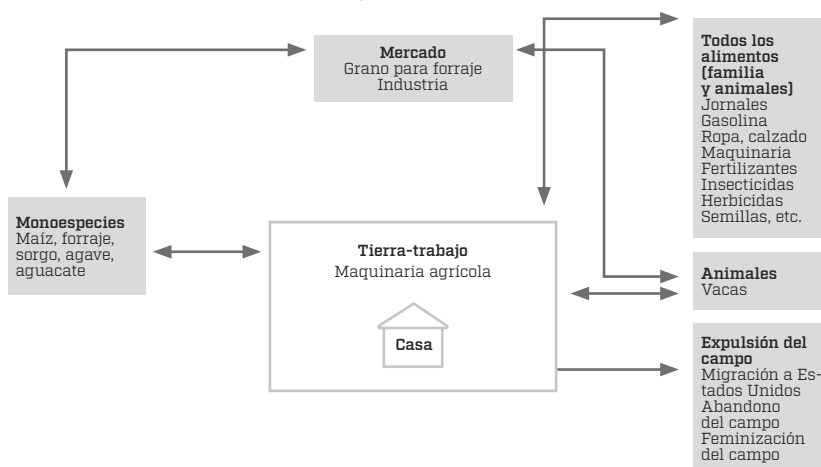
Mercado
Grano para forraje
Industria

Todos los alimentos (familia y animales)
Jornales
Gasolina
Ropa, calzado
Maquinaria
Fertilizantes
Insecticidas
Herbicidas
Semillas, etc.

Monoespecies
Maíz, forraje, sorgo, agave, aguacate

Tierra-trabajo
Maquinaria agrícola

Casa

Animales
Vacas

Expulsión del campo
Migración a Estados Unidos
Abandono del campo
Feminización del campo